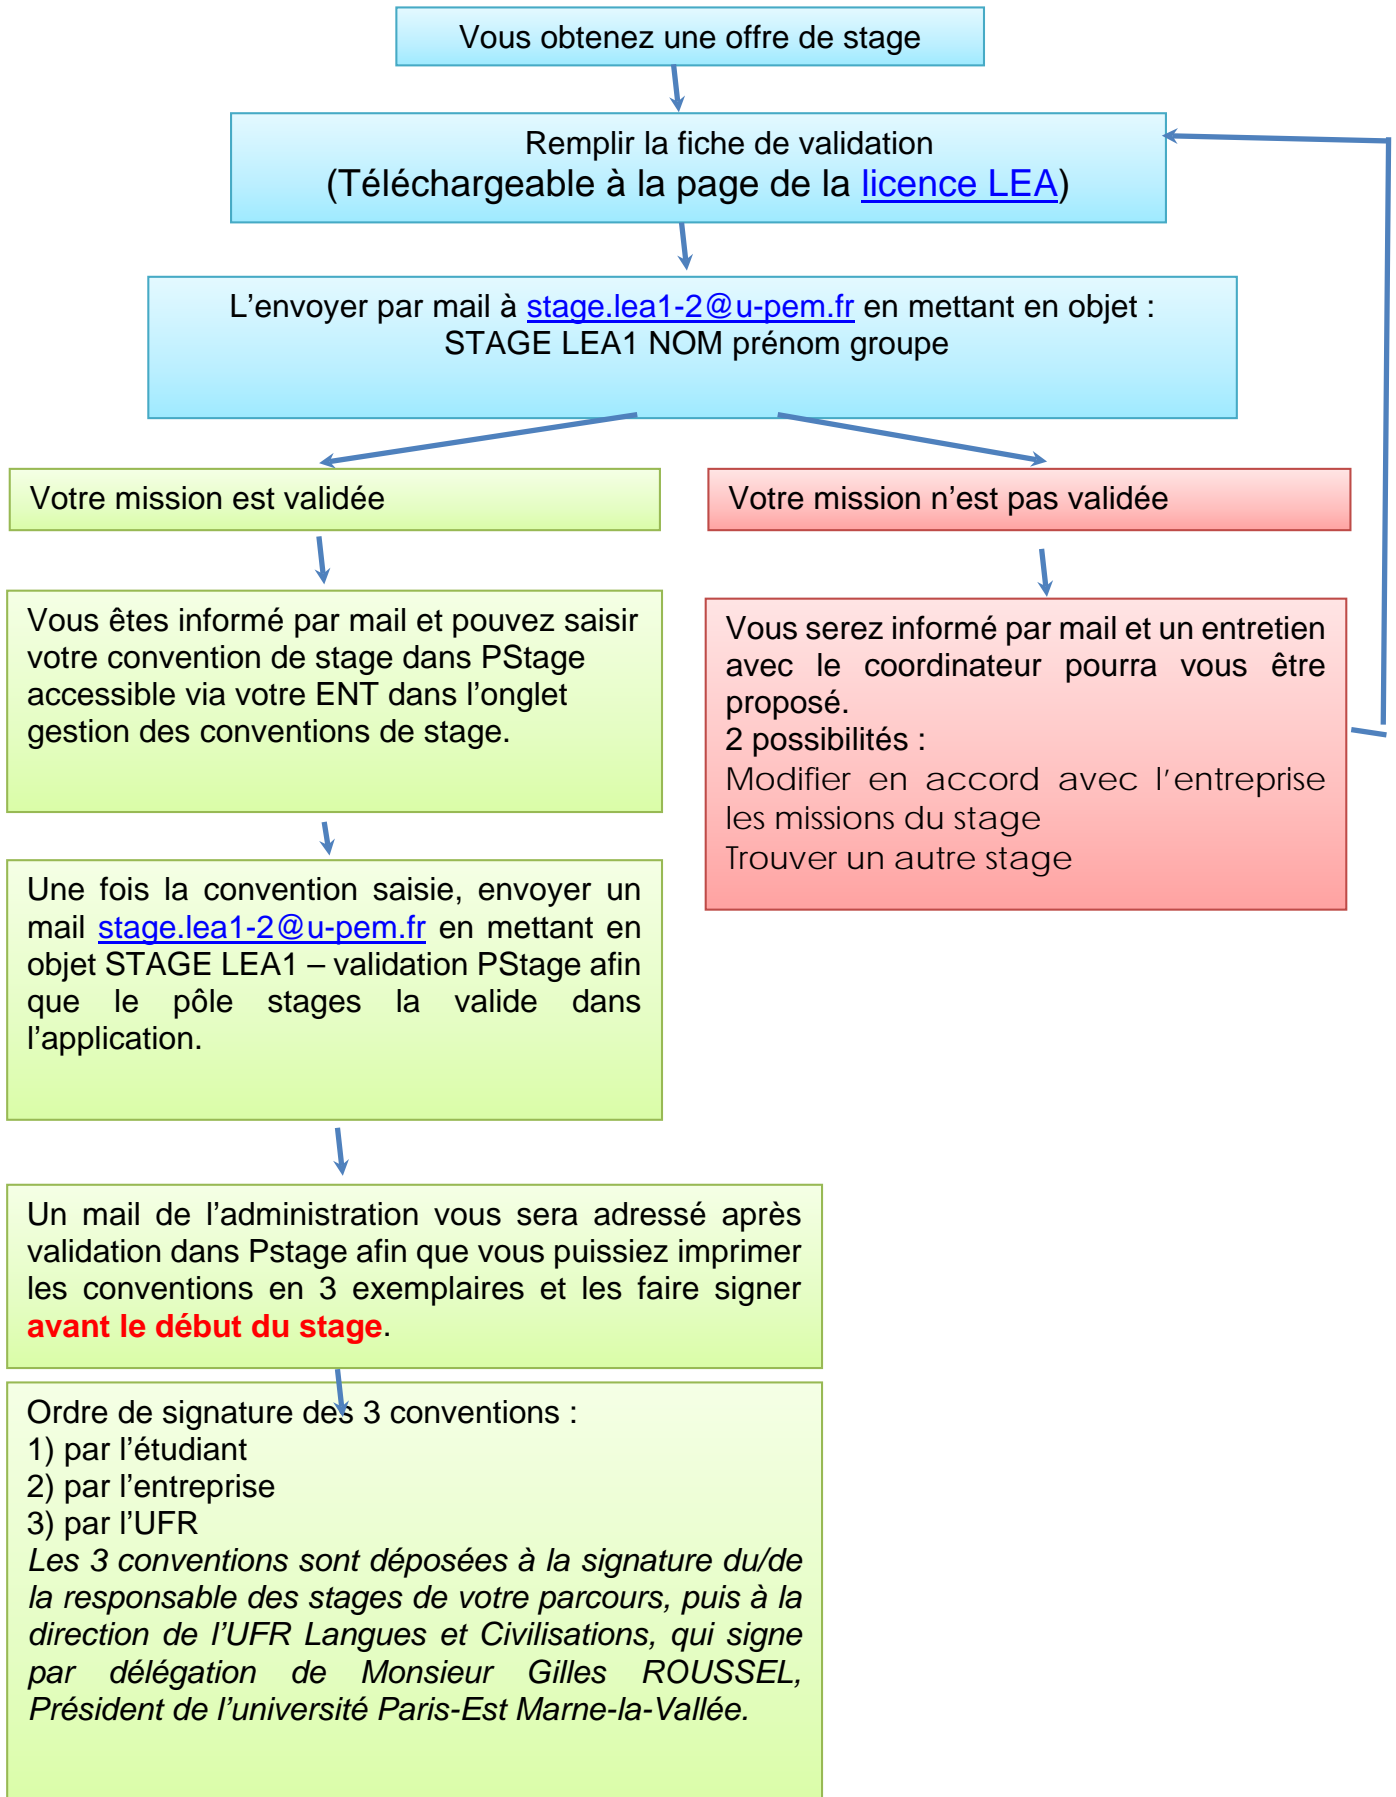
Vous obtenez une offre de stage

Remplir la fiche de validation
(Téléchargeable à la page de la licence LEA)

L’envoyer par mail à stage.lea1-2@u-pem.fr en mettant en objet :
STAGE LEA1 NOM prénom groupe

Votre mission est validée

Vous êtes informé par mail et pouvez saisir votre convention de stage dans PStage accessible via votre ENT dans l’onglet gestion des conventions de stage.

Une fois la convention saisie, envoyer un mail stage.lea1-2@u-pem.fr en mettant en objet STAGE LEA1 – validation PStage afin que le pôle stages la valide dans l’application.

Un mail de l’administration vous sera adressé après validation dans Pstage afin que vous puissiez imprimer les conventions en 3 exemplaires et les faire signer avant le début du stage.

Ordre de signature des 3 conventions :
1) par l’étudiant
2) par l’entreprise
3) par l’UFR
Les 3 conventions sont déposées à la signature du/de la responsable des stages de votre parcours, puis à la direction de l’UFR Langues et Civilisations, qui signe par délégation de Monsieur Gilles ROUSSEL, Président de l’université Paris-Est Marne-la-Vallée.

Votre mission n’est pas validée

Vous serez informé par mail et un entretien avec le coordinateur pourra vous être proposé.
2 possibilités :
Modifier en accord avec l’entreprise les missions du stage
Trouver un autre stage